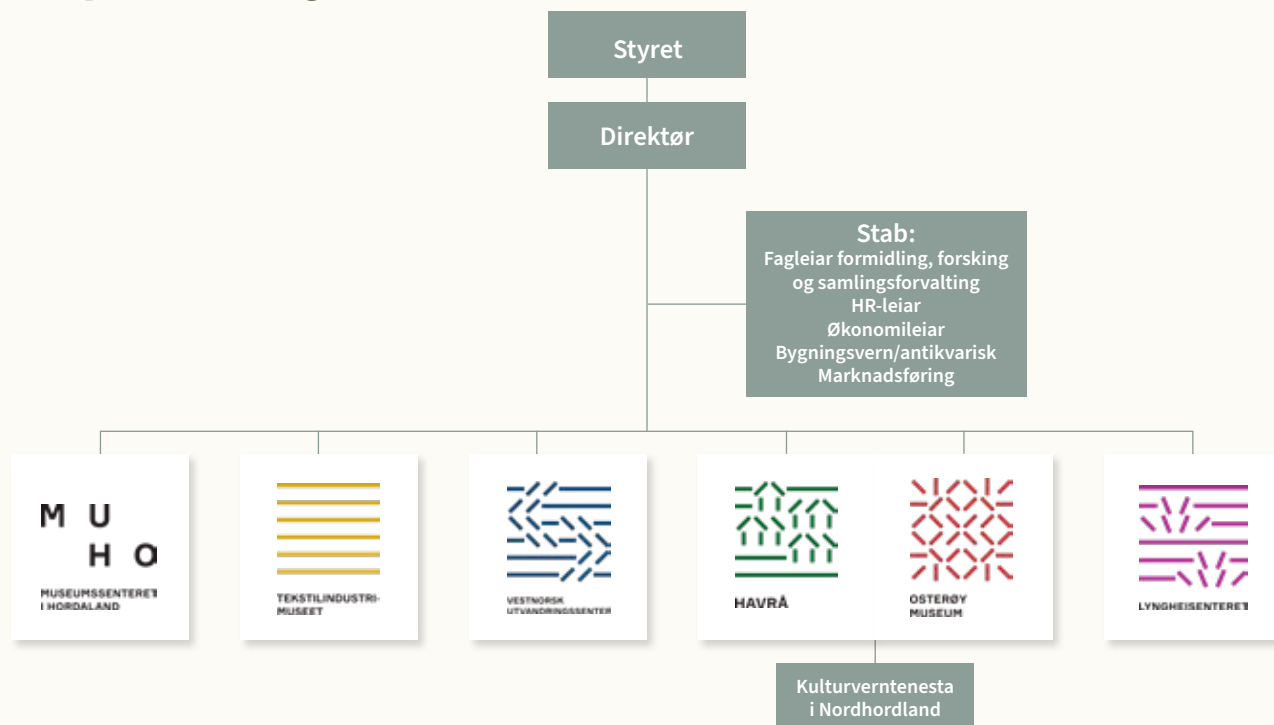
Styret

Direktør

Stab:
Fagleiar formidling, forsking og samlingsforvalting
HR-leiar
Økonomileiar
Bygningsvern/antikvarisk
Marknadsføring

M U
H O
MUSEUMSSENTERET I HORDALAND

TEKSTILINDUSTRI-MUSEET

VESTNORSK UTVANDRINGSSENTER

HAVRÅ

OSTERØY MUSEUM

LYNGHEISENTERET

Kulturverntenesta i Nordhordland